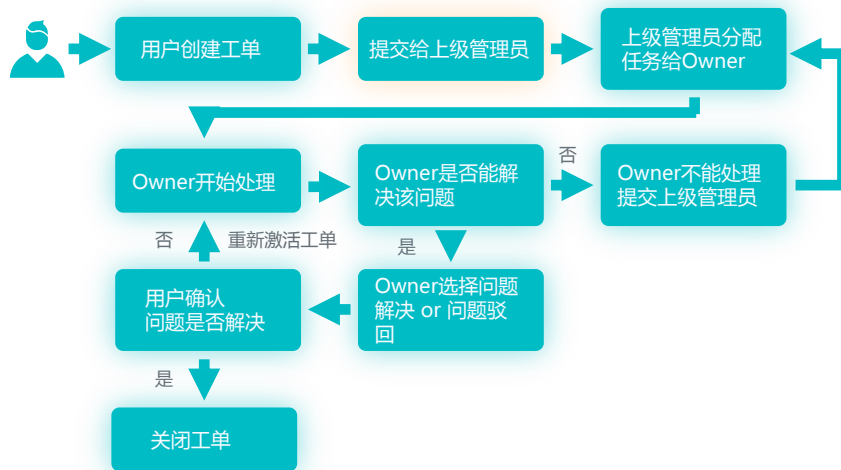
用户创建工单

提交给上级管理员

上级管理员分配任务给Owner

Owner开始处理

Owner是否能解决该问题

否

Owner不能处理提交上级管理员

否

重新激活工单

是

用户确认问题是否解决

Owner选择问题解决 or 问题驳回

是

关闭工单